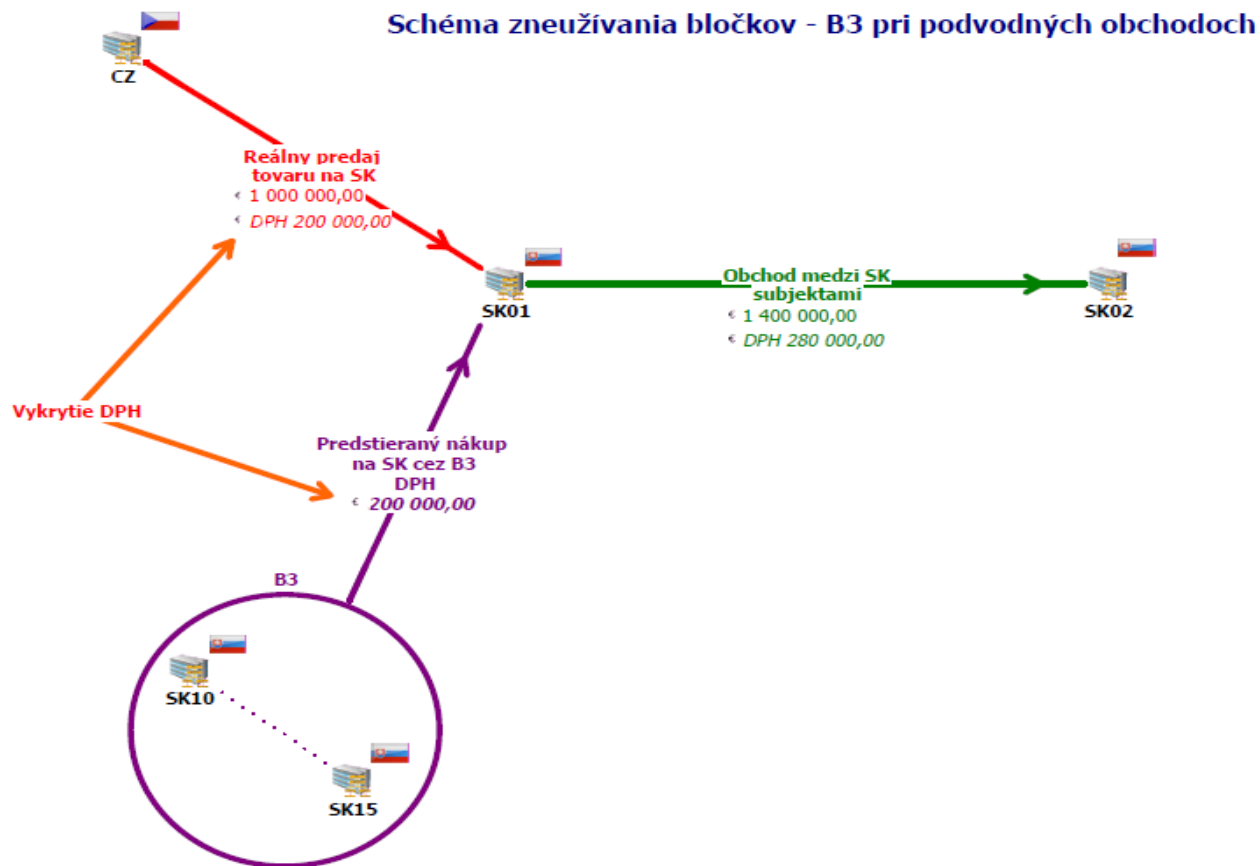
Schéma zneužívania bločkov - B3 pri podvodných obchodoch

CZ

Reálny predaj tovaru na SK
€ 1 000 000,00
€ DPH 200 000,00

SK01

Obchod medzi SK subjektami
€ 1 400 000,00
€ DPH 280 000,00

SK02

Vykrytie DPH

Predstieraný nákup na SK cez B3 DPH
€ 200 000,00

B3

SK10

SK15